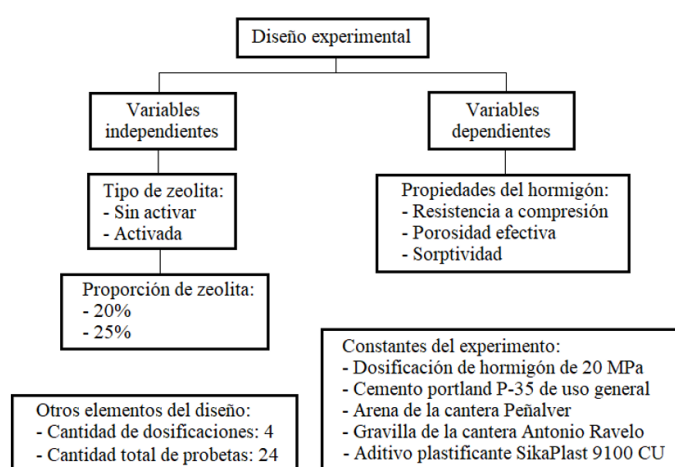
Diseño experimental

Variables independientes

Variables dependientes

Tipo de zeolita:
- Sin activar
- Activada

Propiedades del hormigón:
- Resistencia a compresión
- Porosidad efectiva
- Sorptividad

Proporción de zeolita:
- 20%
- 25%

Constantes del experimento:
- Dosificación de hormigón de 20 MPa
- Cemento portland P-35 de uso general
- Arena de la cantera Peñalver
- Gravilla de la cantera Antonio Ravelo
- Aditivo plastificante SikaPlast 9100 CU

Otros elementos del diseño:
- Cantidad de dosificaciones: 4
- Cantidad total de probetas: 24